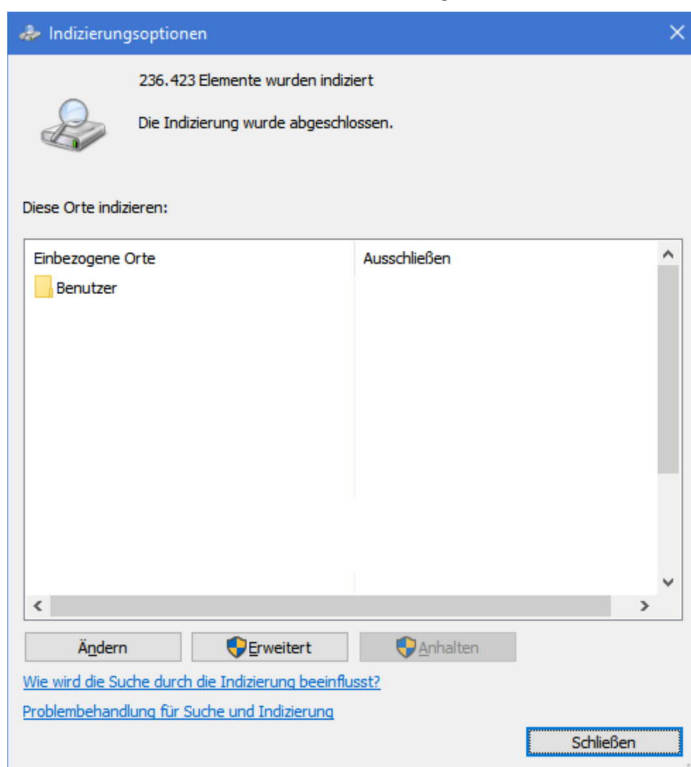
Indizierungsoptionen

236.423 Elemente wurden indiziert

Die Indizierung wurde abgeschlossen.

Diese Orte indizieren:

| Einbezogene Orte | Ausschließen |
|---|---|
| Benutzer | |

Ändern

Erweitert

Anhalten

Wie wird die Suche durch die Indizierung beeinflusst?

Problembehandlung für Suche und Indizierung

Schließen